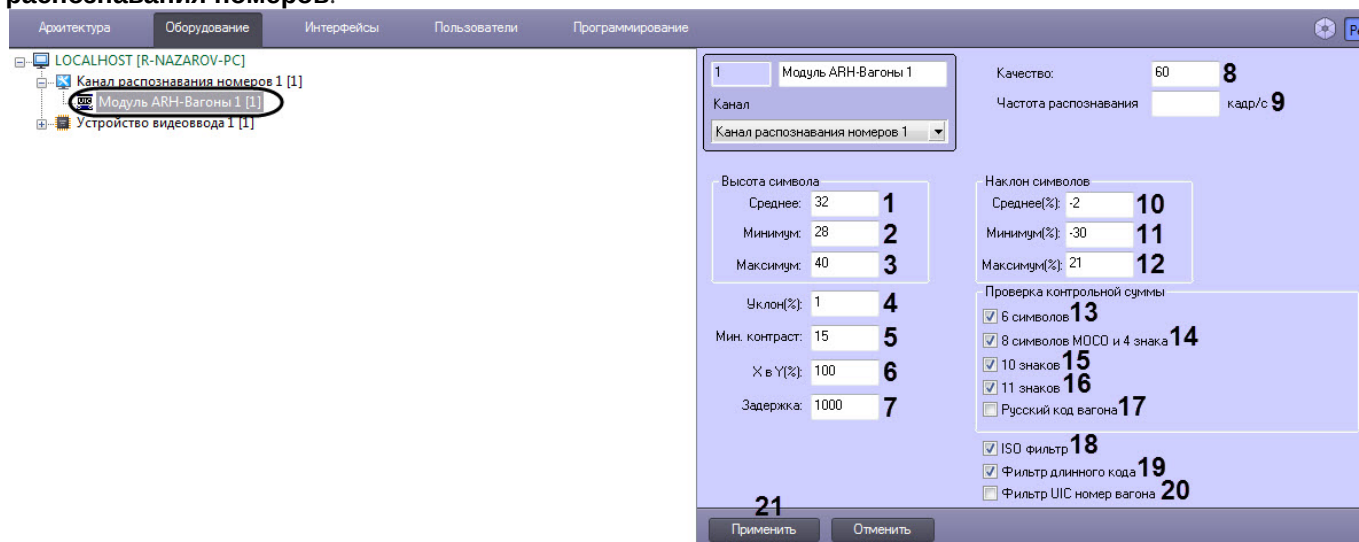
распознавания номеров.

Архитектура | Оборудование | Интерфейсы | Пользователи | Программирование

LOCALHOST [R-NAZAROV-PC]
Канал распознавания номеров 1 [1]
Модуль ARH-Вагоны 1 [1]
Устройство видеоввода 1 [1]

1 Модуль ARH-Вагоны 1
Канал
Канал распознавания номеров 1

Качество: 60 8
Частота распознавания кадр/с 9

Высота символа
Среднее: 32 1
Минимум: 28 2
Максимум: 40 3

Уклон(%): 1 4
Мин. контраст: 15 5
X в Y(%): 100 6
Задержка: 1000 7

Наклон символов
Среднее(%): -2 10
Минимум(%): -30 11
Максимум(%): 21 12

Проверка контрольной суммы
6 символов 13
8 символов МОСО и 4 знака 14
10 знаков 15
11 знаков 16
Русский код вагона 17

ISO фильтр 18
Фильтр длинного кода 19
Фильтр UIC номер вагона 20

21
Применить Отменить